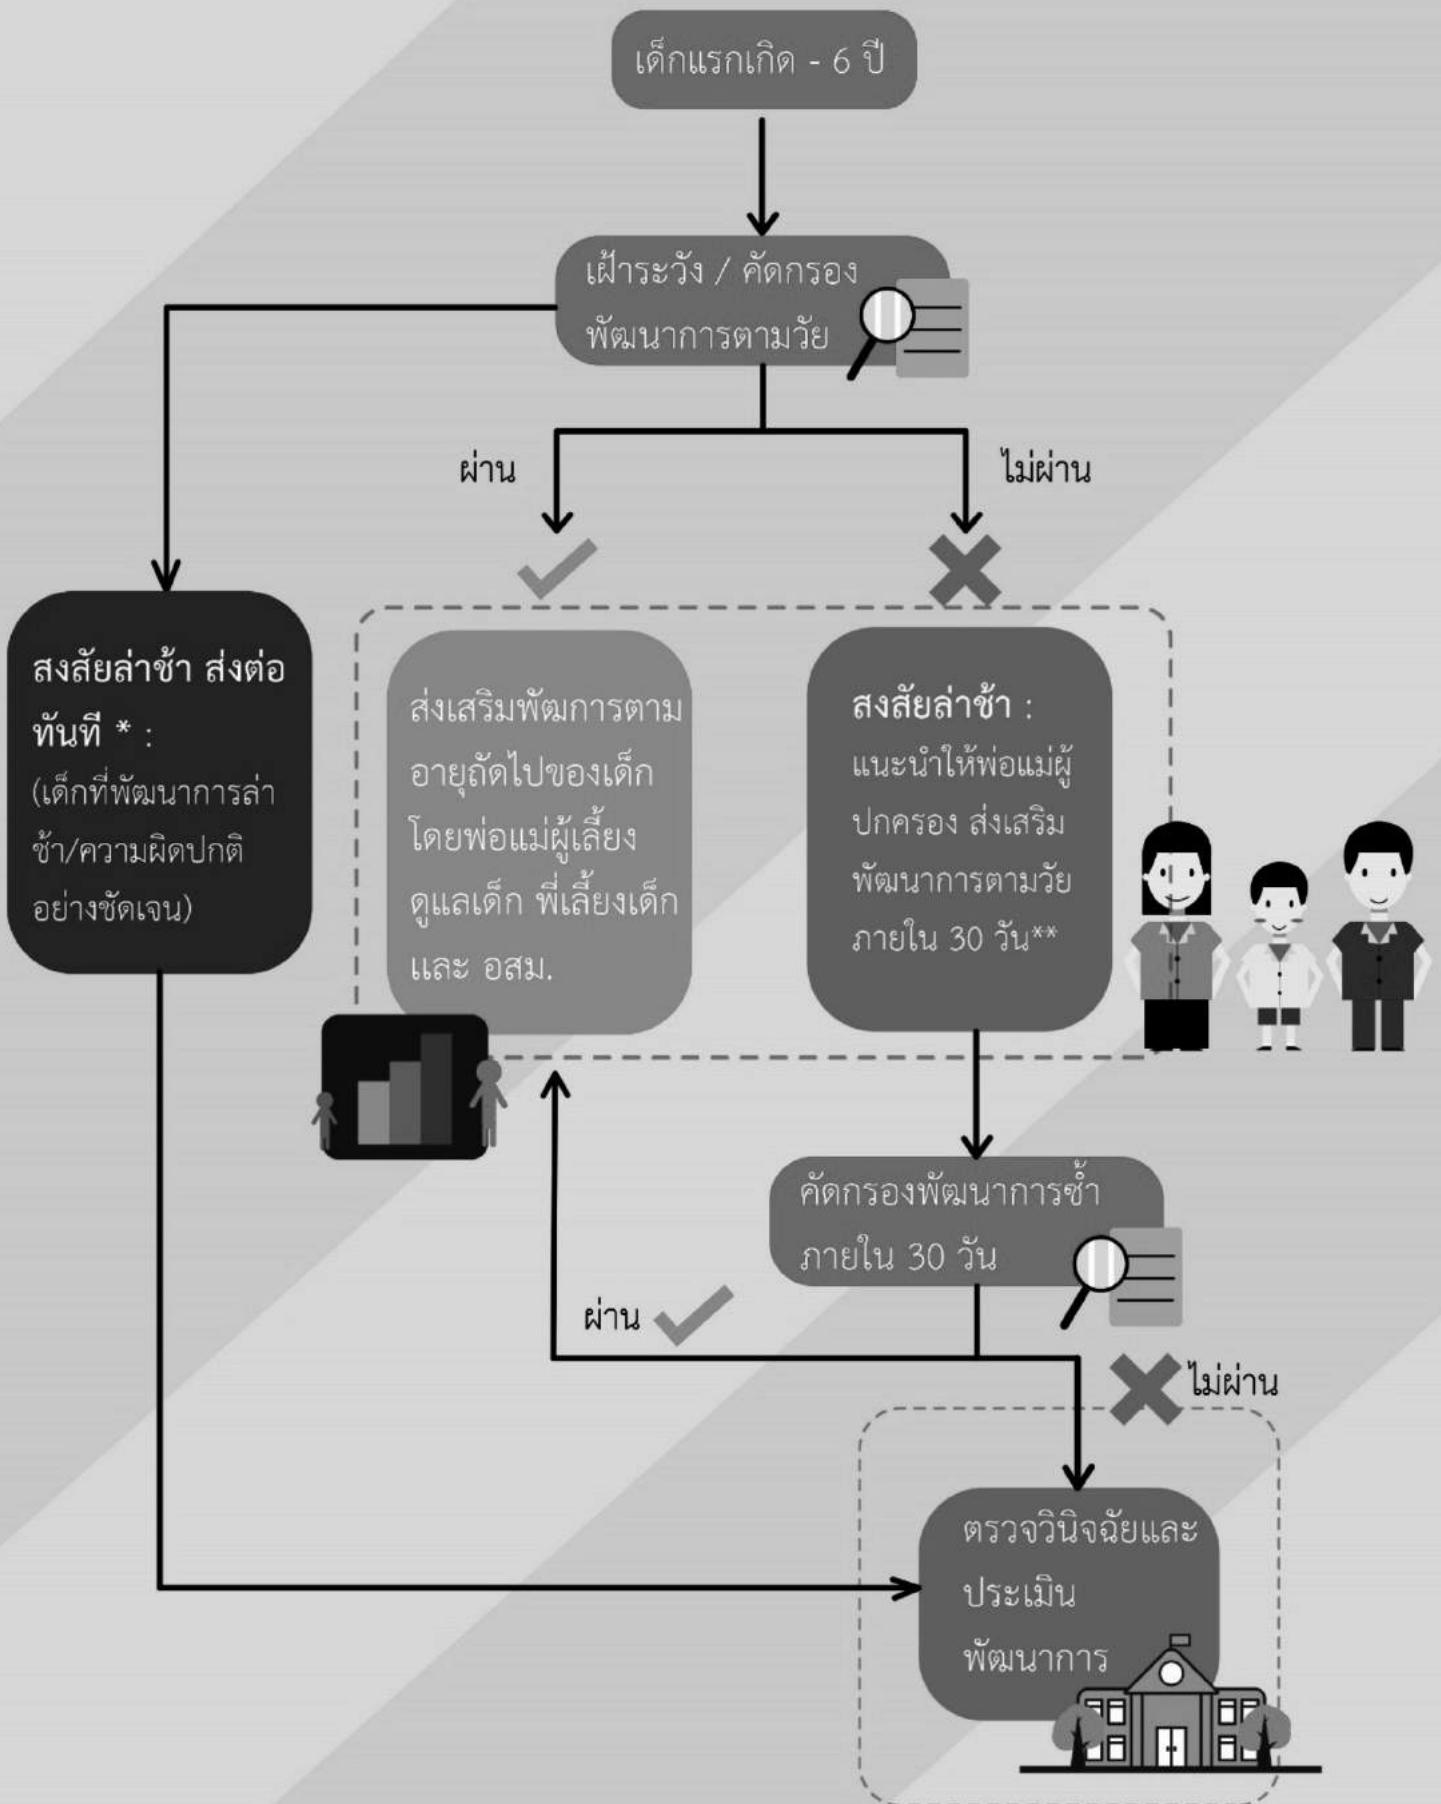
เด็กแรกเกิด - 6 ปี

เฝ้าระวัง / คัดกรอง พัฒนาการตามวัย

ผ่าน

ไม่ผ่าน

สงสัยล่าช้า ส่งต่อทันที * : (เด็กที่พัฒนาการล่าช้า/ความผิดปกติอย่างชัดเจน)

ส่งเสริมพัฒการตามอายุถัดไปของเด็ก โดยพ่อแม่ผู้เลี้ยงดูแลเด็ก พี่เลี้ยงเด็ก และ อสม.

สงสัยล่าช้า : แนะนำให้พ่อแม่ผู้ปกครอง ส่งเสริมพัฒนาการตามวัย ภายใน 30 วัน**

คัดกรองพัฒนาการซ้ำ ภายใน 30 วัน

ผ่าน

ไม่ผ่าน

ตรวจวินิจฉัยและประเมินพัฒนาการ